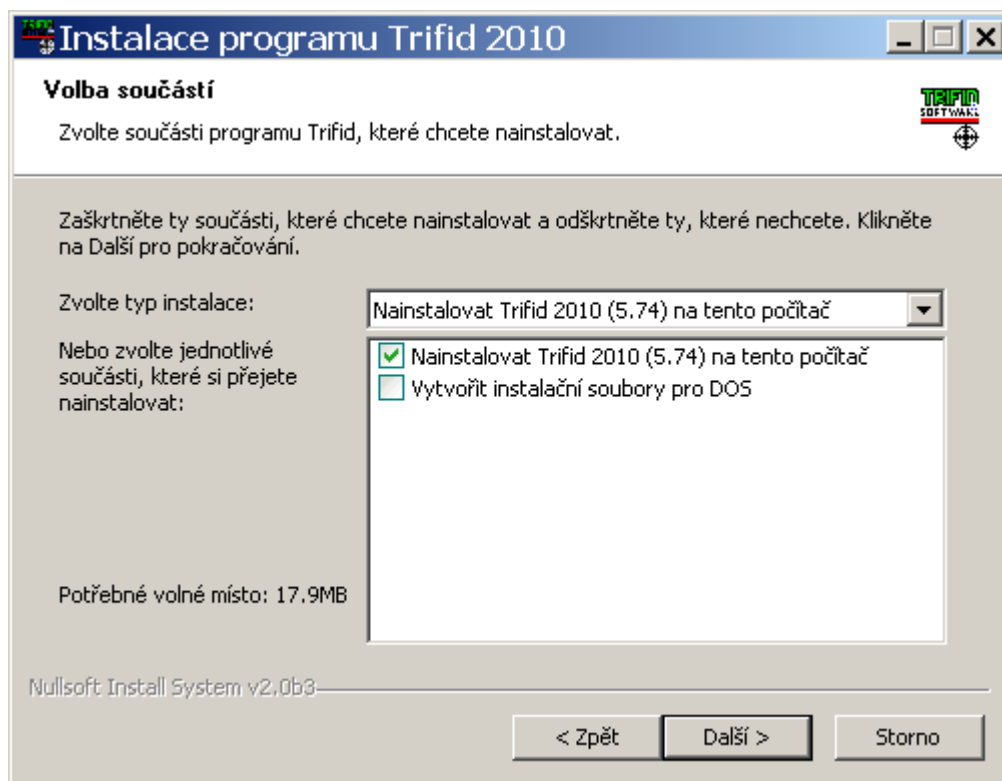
Instalace programu Trifid 2010

Volba součástí

Zvolte součásti programu Trifid, které chcete nainstalovat.

TRIFID SOFTWARE

Zaškrtněte ty součásti, které chcete nainstalovat a odškrtněte ty, které nechcete. Klikněte na Další pro pokračování.

Zvolte typ instalace:

Nainstalovat Trifid 2010 (5.74) na tento počítač

Nebo zvolte jednotlivé součásti, které si přejete nainstalovat:

Nainstalovat Trifid 2010 (5.74) na tento počítač

Vytvořit instalační soubory pro DOS

Potřebné volné místo: 17.9MB

Nullsoft Install System v2.0b3

< Zpět

Další >

Storno